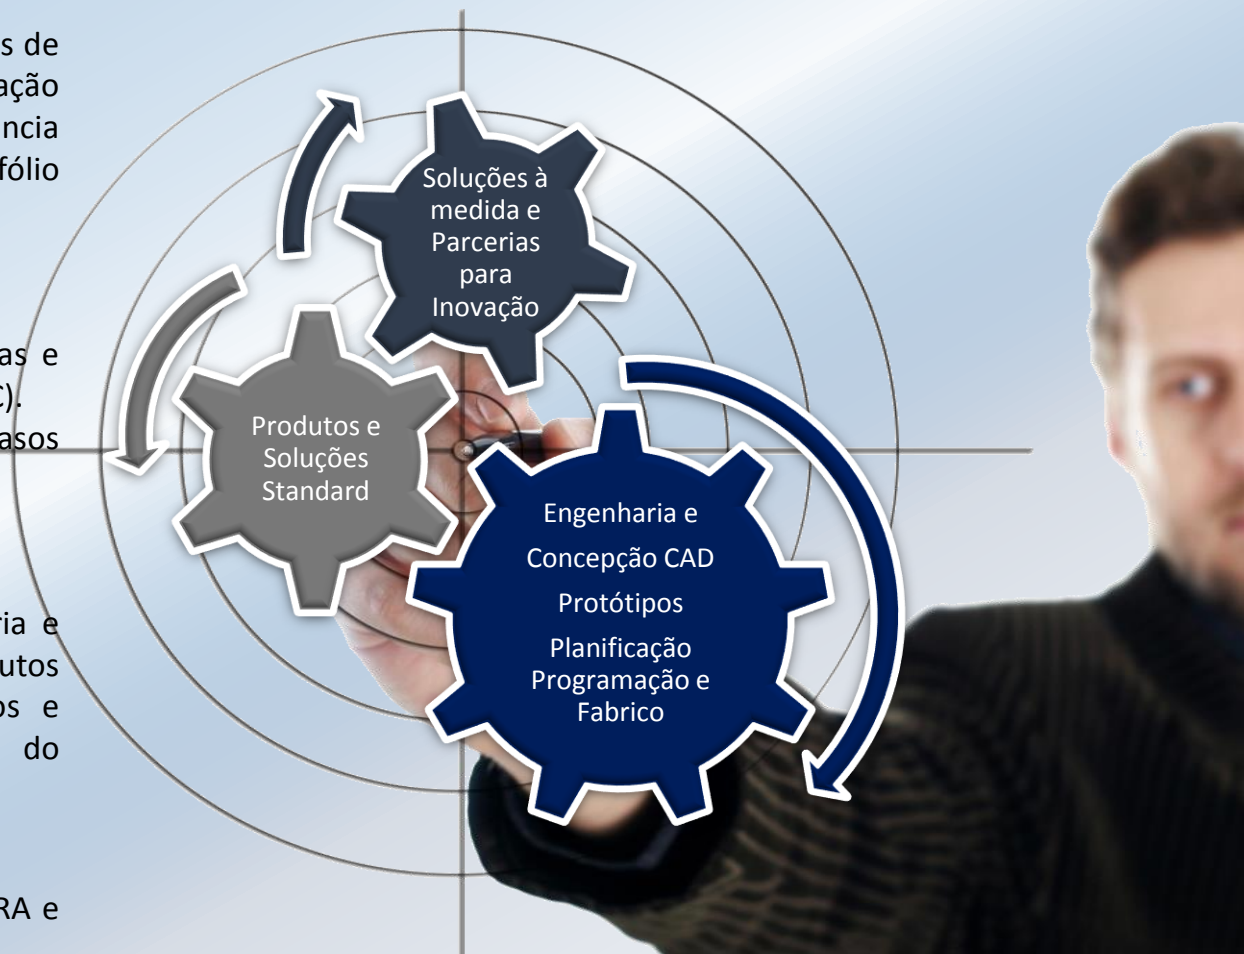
s de
ação
ncia
fólio

as e
c).
asos

ria e
utos
os e
do

RA e

Soluções à medida e Parcerias para Inovação

Produtos e Soluções Standard

Engenharia e

Concepção CAD

Protótipos

Planificação Programação e Fabrico